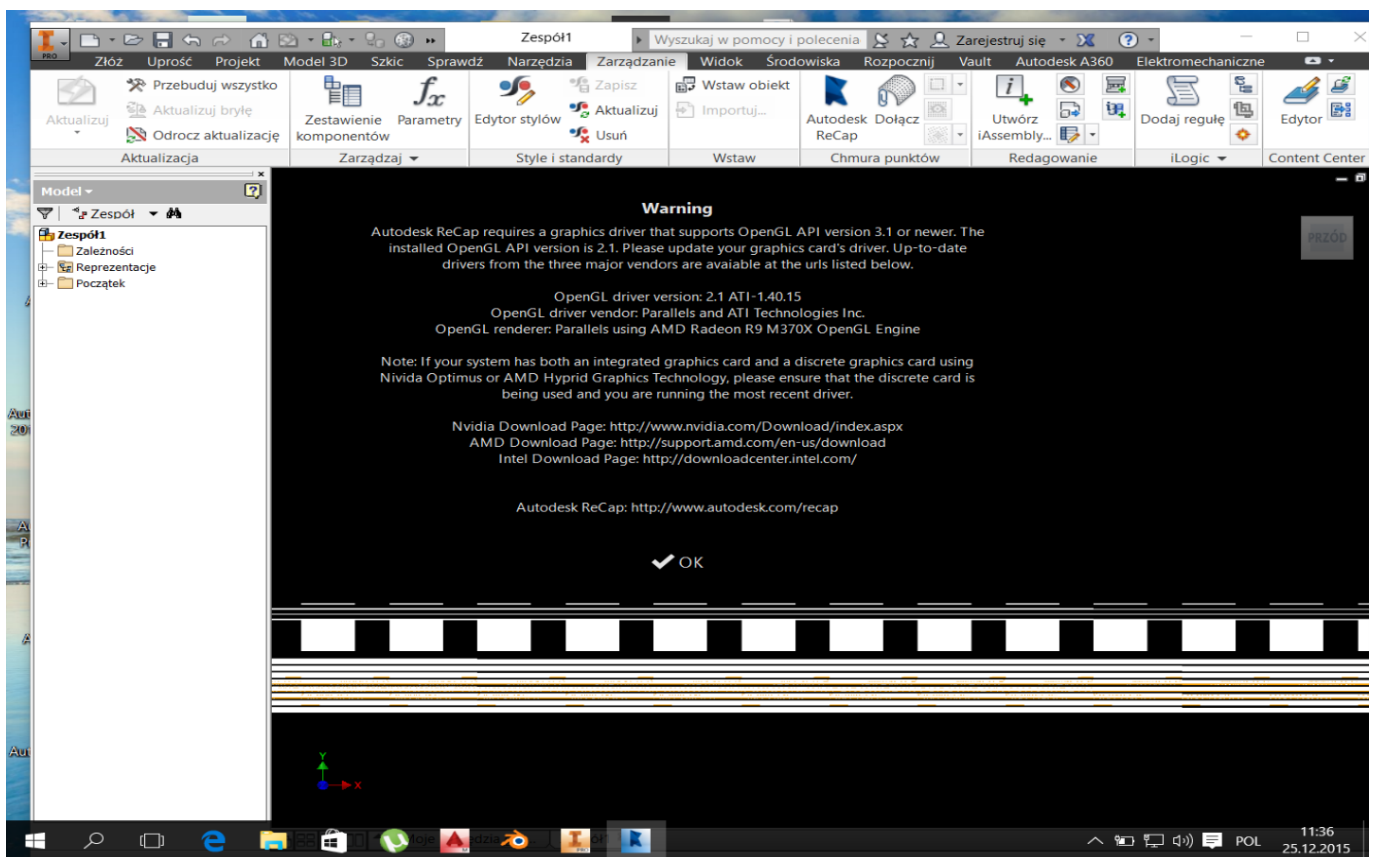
PRO

Zespół1

Wyszukaj w pomocy i polecenia

Zarejestruj się

Złóż Uprość Projekt Model 3D Szkic Sprawdź Narzędzia Zarządzanie Widok Środowiska Rozpocznij Vault Autodesk A360 Elektromechaniczne

Aktualizuj

Przebuduj wszystko

Aktualizuj bryłę

Odrocz aktualizację

Aktualizacja

Zestawienie komponentów

Parametry

Zarządzaj

Edytor stylów

Zapisz

Aktualizuj

Usuń

Style i standardy

Wstaw obiekt

Importuj...

Wstaw

Autodesk ReCap

Dołącz

Chmura punktów

Utwórz iAssembly...

Redagowanie

Dodaj regułę

iLogic

Edytor

Content Center

Model

Zespół

Zespół1

Zależności

Reprezentacje

Początek

Warning

Autodesk ReCap requires a graphics driver that supports OpenGL API version 3.1 or newer. The installed OpenGL API version is 2.1. Please update your graphics card's driver. Up-to-date drivers from the three major vendors are avaiable at the urls listed below.

OpenGL driver version: 2.1 ATI-1.40.15
OpenGL driver vendor: Parallels and ATI Technologies Inc.
OpenGL renderer: Parallels using AMD Radeon R9 M370X OpenGL Engine

Note: If your system has both an integrated graphics card and a discrete graphics card using Nivida Optimus or AMD Hyprid Graphics Technology, please ensure that the discrete card is being used and you are running the most recent driver.

Nvidia Download Page: http://www.nvidia.com/Download/index.aspx
AMD Download Page: http://support.amd.com/en-us/download
Intel Download Page: http://downloadcenter.intel.com/

Autodesk ReCap: http://www.autodesk.com/recap

OK

PRZÓD

Y

X

POL

11:36
25.12.2015